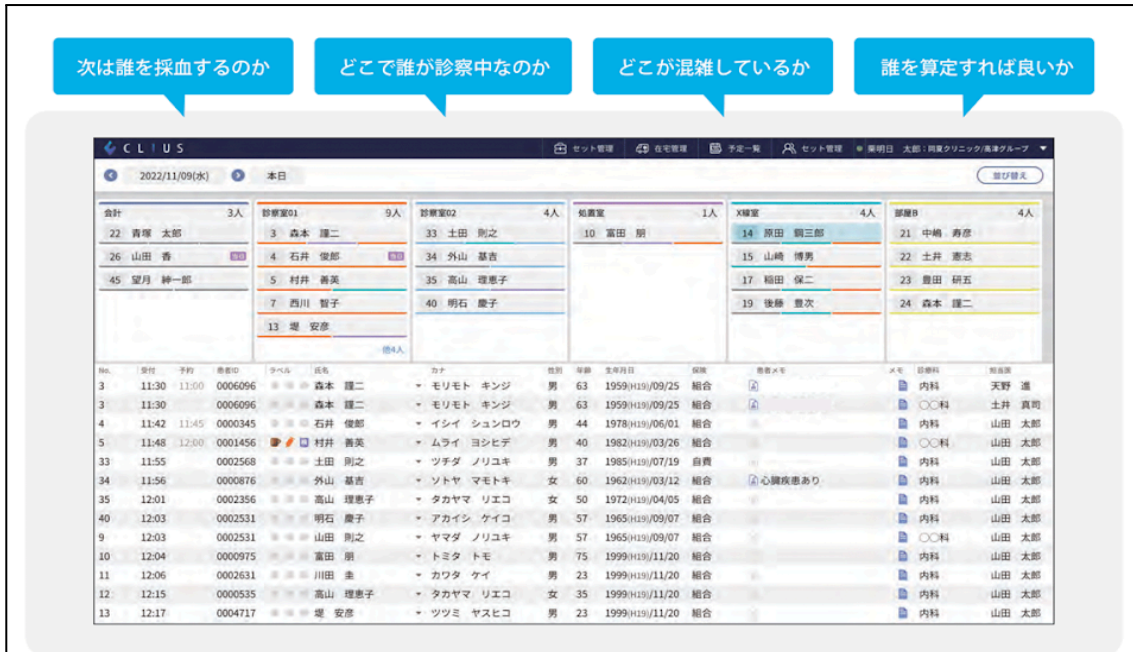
次は誰を採血するのか

どこで誰が診察中なのか

どこが混雑しているか

誰を算定すれば良いか

CLIUS

セット管理　在宅管理　予定一覧　セット管理　業明日　太郎：同夏クリニック/高津グループ

2022/11/09(水)　本日

並び替え

| 会計 3人 | 診察室01 9人 | 診察室02 4人 | 処置室 1人 | X線室 4人 | 部屋B 4人 |
|---|---|---|---|---|---|
| 22 青塚 太郎 | 3 森本 謹二 | 33 土田 則之 | 10 富田 朋 | 14 原田 鋼三郎 | 21 中嶋 寿彦 |
| 26 山田 香 | 4 石井 俊郎 | 34 外山 基吉 | | 15 山崎 博男 | 22 土井 恵志 |
| 45 望月 紳一郎 | 5 村井 善美 | 35 高山 理恵子 | | 17 稲田 保二 | 23 豊田 研五 |
| | 7 西川 智子 | 40 明石 慶子 | | 19 後藤 豊次 | 24 森本 謹二 |
| | 13 堤 安彦 | | | | |
| | 他4人 | | | | |

| No. | 受付 | 予約 | 患者ID | ラベル | 氏名 | カナ | 性別 | 年齢 | 生年月日 | 保険 | 患者メモ | メモ | 診療科 | 担当医 |
|---|---|---|---|---|---|---|---|---|---|---|---|---|---|---|
| 3 | 11:30 | 11:00 | 0006096 | | 森本 謹二 | モリモト キンジ | 男 | 63 | 1959(H19)/09/25 | 組合 | | | 内科 | 天野 進 |
| 3 | 11:30 | | 0006096 | | 森本 謹二 | モリモト キンジ | 男 | 63 | 1959(H19)/09/25 | 組合 | | | ○○科 | 土井 真司 |
| 4 | 11:42 | 11:45 | 0000345 | | 石井 俊郎 | イシイ シュンロウ | 男 | 44 | 1978(H19)/06/01 | 組合 | | | 内科 | 山田 太郎 |
| 5 | 11:48 | 12:00 | 0001456 | | 村井 善美 | ムライ ヨシヒデ | 男 | 40 | 1982(H19)/03/26 | 組合 | | | ○○科 | 山田 太郎 |
| 33 | 11:55 | | 0002568 | | 土田 則之 | ツチダ ノリユキ | 男 | 37 | 1985(H19)/07/19 | 自費 | | | 内科 | 山田 太郎 |
| 34 | 11:56 | | 0000876 | | 外山 基吉 | ソトヤ マモトキ | 女 | 60 | 1962(H19)/03/12 | 組合 | 心臓疾患あり | | 内科 | 山田 太郎 |
| 35 | 12:01 | | 0002356 | | 高山 理恵子 | タカヤマ リエコ | 女 | 50 | 1972(H19)/04/05 | 組合 | | | 内科 | 山田 太郎 |
| 40 | 12:03 | | 0002531 | | 明石 慶子 | アカイシ ケイコ | 男 | 57 | 1965(H19)/09/07 | 組合 | | | 内科 | 山田 太郎 |
| 9 | 12:03 | | 0002531 | | 山田 則之 | ヤマダ ノリユキ | 男 | 57 | 1965(H19)/09/07 | 組合 | | | ○○科 | 山田 太郎 |
| 10 | 12:04 | | 0000975 | | 富田 朋 | トミタ トモ | 男 | 75 | 1999(H19)/11/20 | 組合 | | | 内科 | 山田 太郎 |
| 11 | 12:06 | | 0002631 | | 川田 圭 | カワタ ケイ | 男 | 23 | 1999(H19)/11/20 | 組合 | | | 内科 | 山田 太郎 |
| 12 | 12:15 | | 0000535 | | 高山 理恵子 | タカヤマ リエコ | 女 | 35 | 1999(H19)/11/20 | 組合 | | | 内科 | 山田 太郎 |
| 13 | 12:17 | | 0004717 | | 堤 安彦 | ツツミ ヤスヒコ | 男 | 23 | 1999(H19)/11/20 | 組合 | | | 内科 | 山田 太郎 |